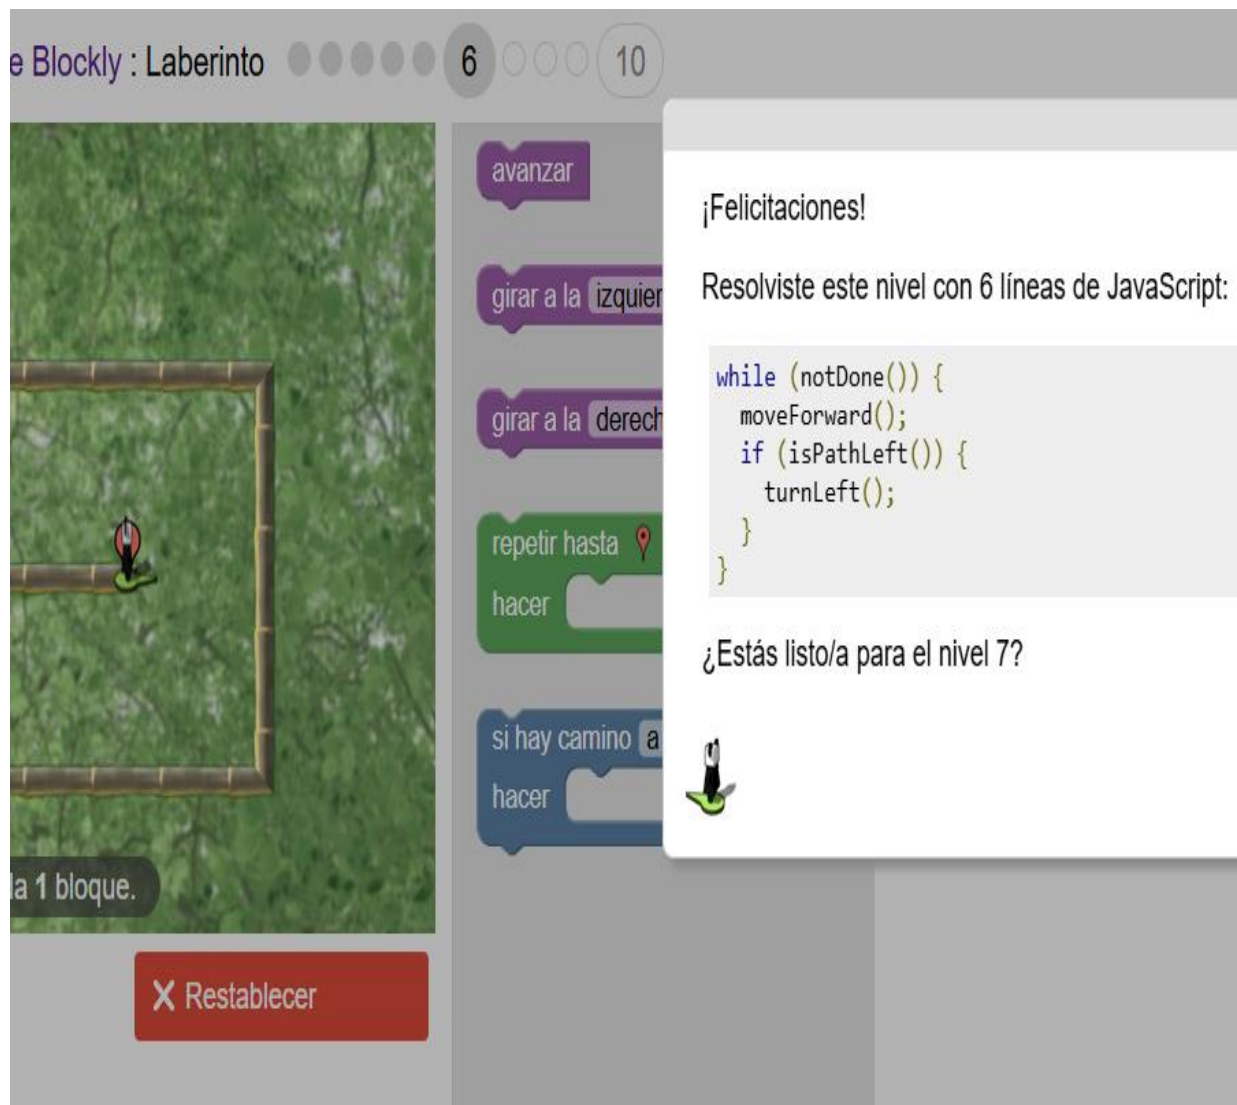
e Blockly : Laberinto 6 10

avanzar

girar a la izquier

girar a la derech

repetir hasta

hacer

si hay camino a

hacer

la 1 bloque.

Restablecer

¡Felicitaciones!

Resolviste este nivel con 6 líneas de JavaScript:

```
while (notDone()) {
  moveForward();
  if (isPathLeft()) {
    turnLeft();
  }
}
```

¿Estás listo/a para el nivel 7?